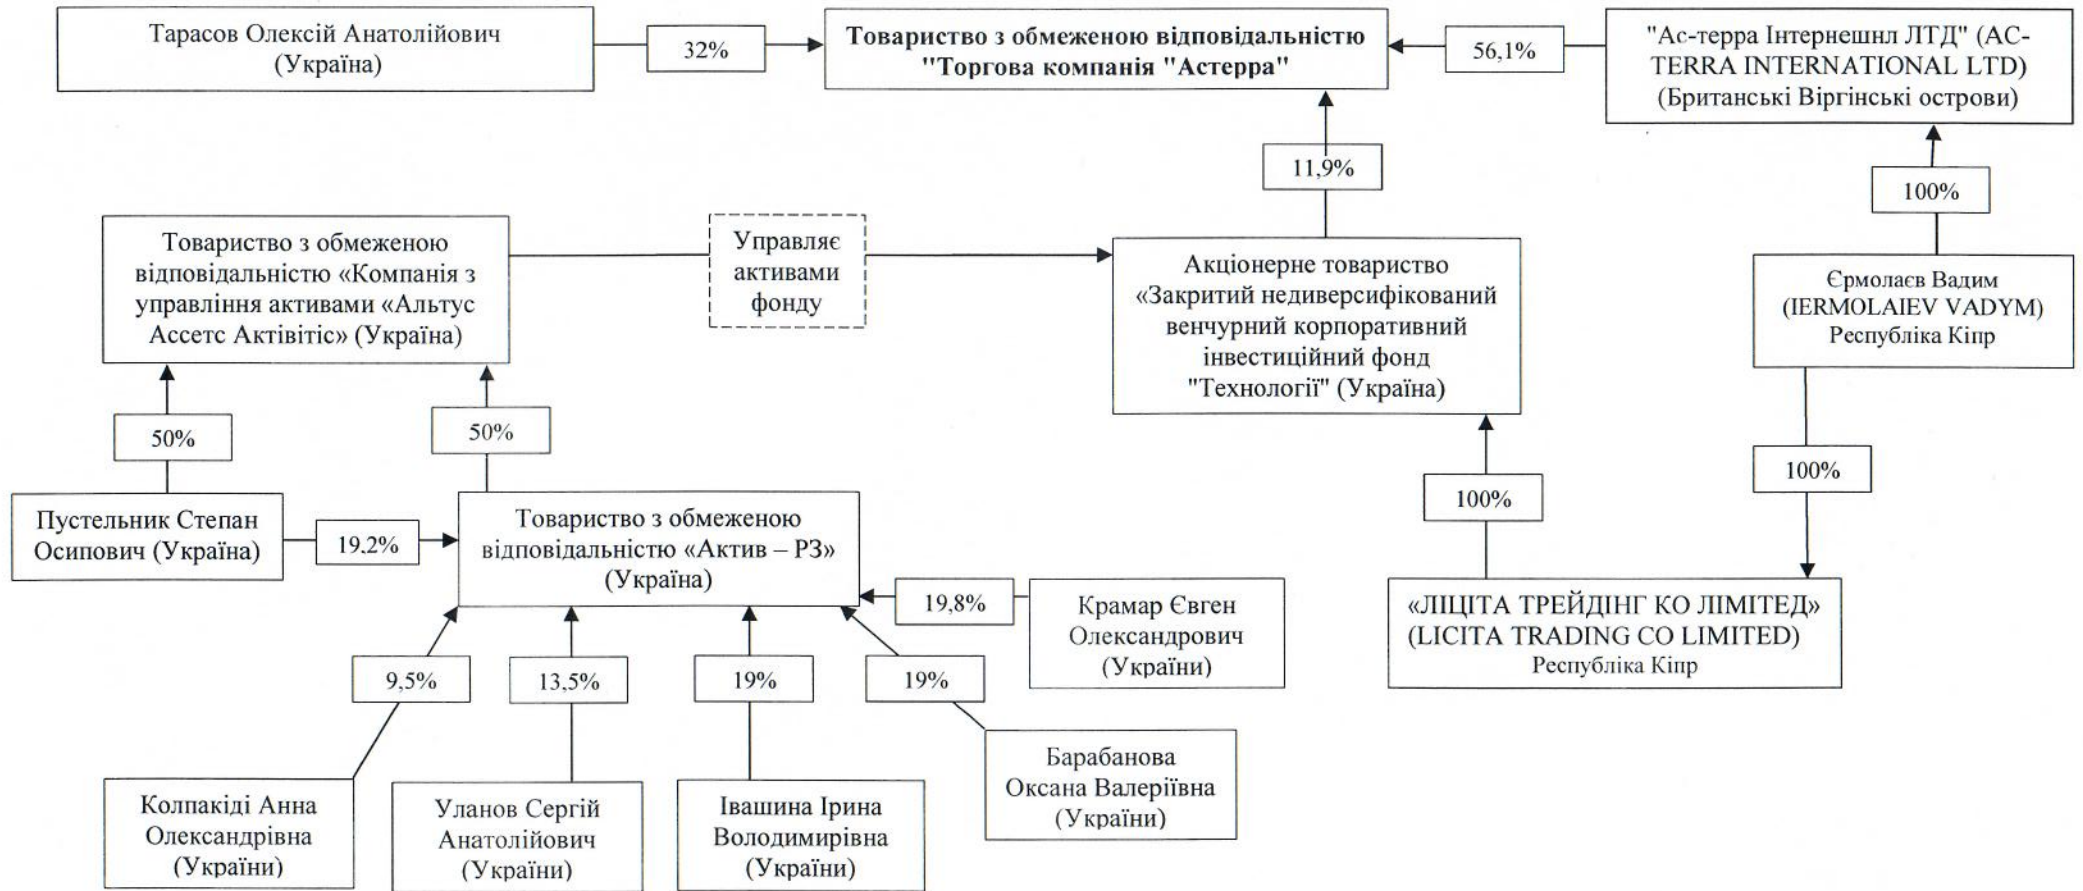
Тарасов Олексій Анатолійович (Україна)

32%

**Товариство з обмеженою відповідальністю "Торгова компанія "Астерра"**

56,1%

"Ас-терра Інтернешнл ЛТД" (AC-TERRA INTERNATIONAL LTD) (Британські Віргінські острови)

11,9%

100%

Товариство з обмеженою відповідальністю «Компанія з управління активами «Альтус Ассетс Активітіс» (Україна)

Управляє активами фонду

Акціонерне товариство «Закритий недиверсифікований венчурний корпоративний інвестиційний фонд "Технології" (Україна)

Єрмолаєв Вадим (IERMOLAIEV VADYM) Республіка Кіпр

50%

50%

100%

100%

Пустельник Степан Осипович (Україна)

19,2%

Товариство з обмеженою відповідальністю «Актив – РЗ» (Україна)

19,8%

Крамар Євген Олександрович (України)

«ЛІЦІТА ТРЕЙДІНГ КО ЛІМІТЕД» (LICITA TRADING CO LIMITED) Республіка Кіпр

9,5%

13,5%

19%

19%

Барабанова Оксана Валеріївна (України)

Колпакіді Анна Олександрівна (України)

Уланов Сергій Анатолійович (України)

Івашина Ірина Володимирівна (України)